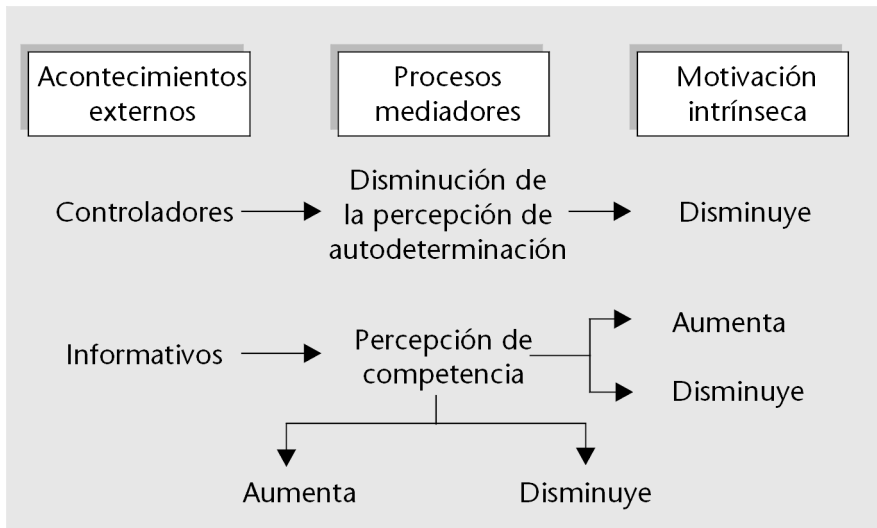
Acontecimientos externos

Procesos mediadores

Motivación intrínseca

Controladores

Disminución de la percepción de autodeterminación

Disminuye

Informativos

Percepción de competencia

Aumenta

Disminuye

Aumenta

Disminuye